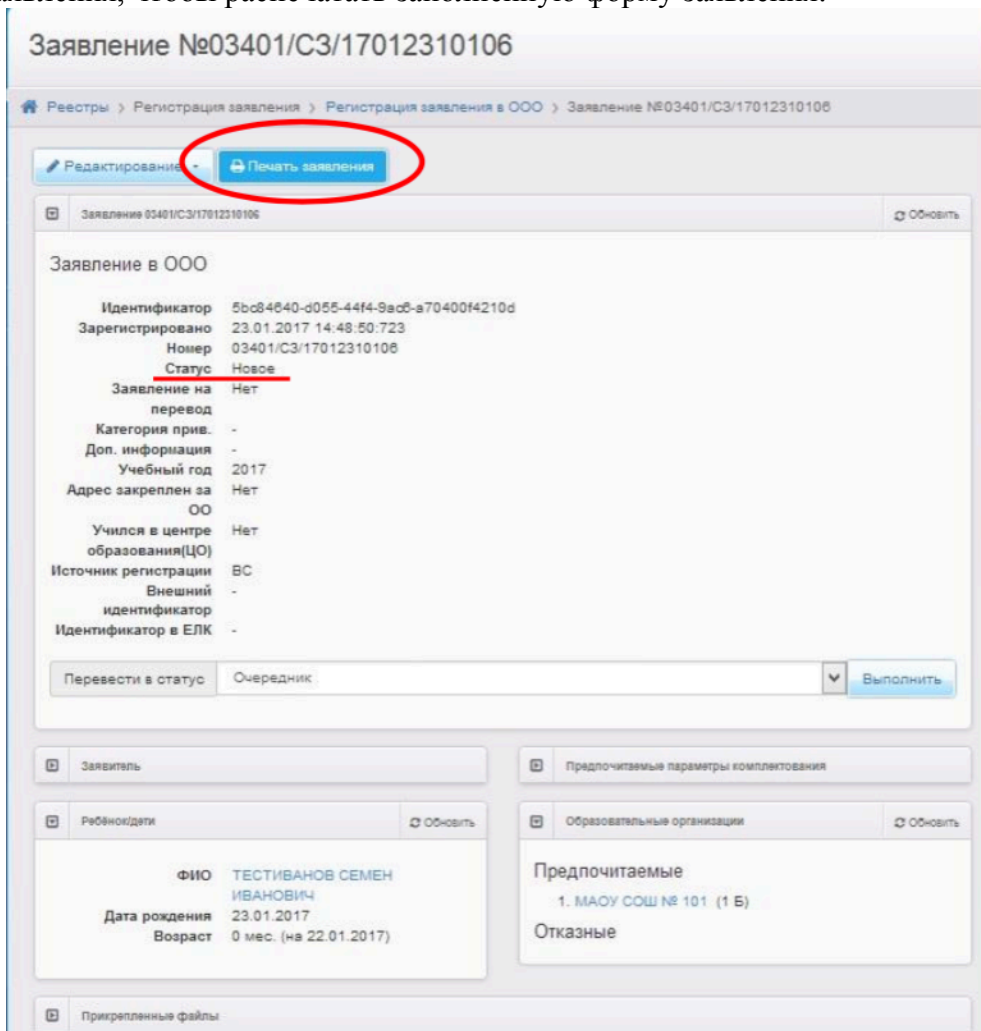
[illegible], чтобы распечатать заполненную форму заявления.

Заявление №03401/СЗ/17012310106

Реестры › Регистрация заявления › Регистрация заявления в ООО › Заявление №03401/СЗ/17012310106

Редактирование | Печать заявления

Заявление 03401/СЗ/17012310106 | Обновить

Заявление в ООО

Идентификатор 5bc84640-d055-44f4-9ac6-a70400f4210d
Зарегистрировано 23.01.2017 14:48:50:723
Номер 03401/СЗ/17012310106
Статус Новое
Заявление на перевод Нет
Категория прив. -
Доп. информация -
Учебный год 2017
Адрес закреплен за ОО Нет
Учился в центре образования(ЦО) Нет
Источник регистрации ВС
Внешний идентификатор -
Идентификатор в ЕЛК -

Перевести в статус | Очередник | Выполнить

Заявитель

Предпочитаемые параметры комплектования

Ребёнок/дети | Обновить

ФИО ТЕСТИВАНОВ СЕМЕН ИВАНОВИЧ
Дата рождения 23.01.2017
Возраст 0 мес. (на 22.01.2017)

Образовательные организации | Обновить

Предпочитаемые
1. МАОУ СОШ № 101 (1 Б)
Отказные

Прикрепленные файлы